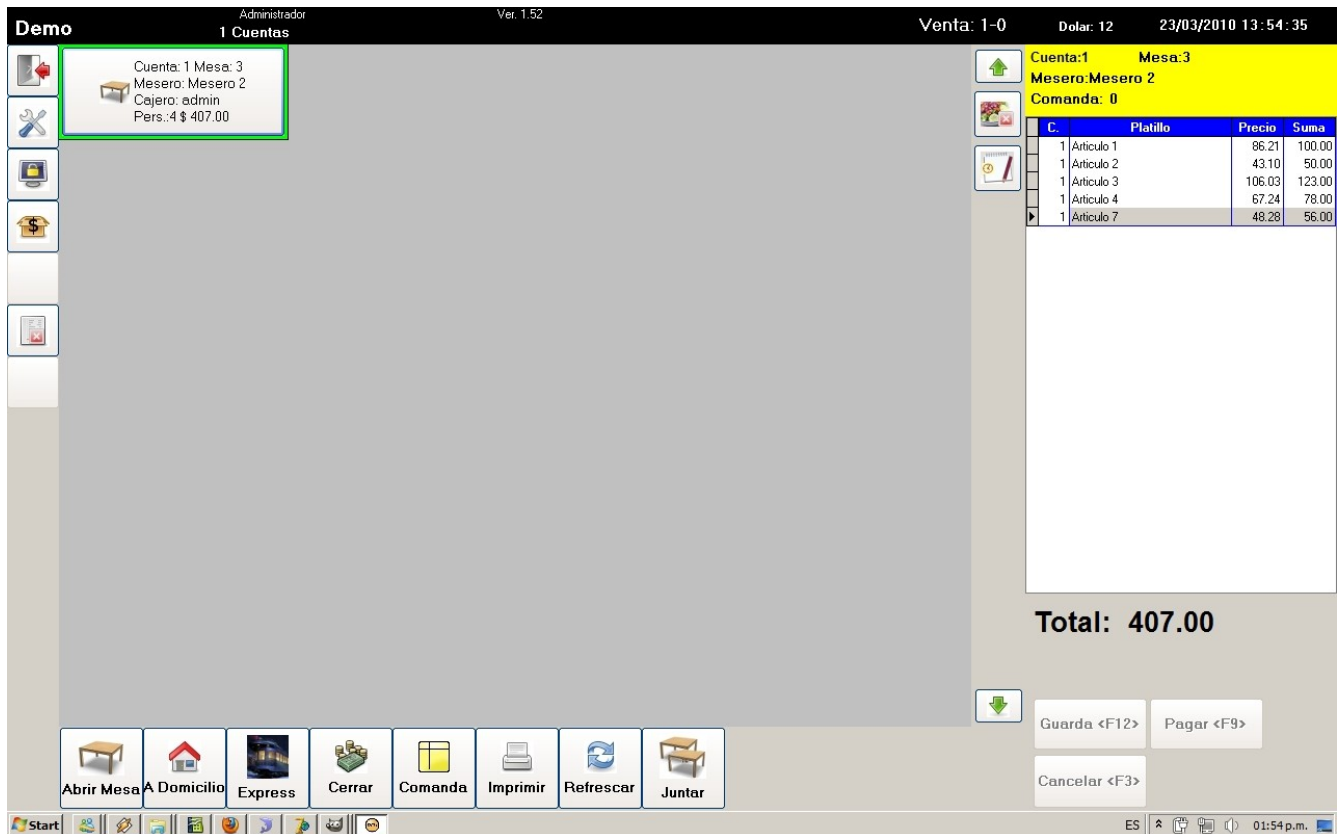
Demo
Administrador
1 Cuentas
Ver. 1.52
Venta: 1-0
Dolar: 12
23/03/2010 13:54:35

Cuenta: 1 Mesa: 3
Mesero: Mesero 2
Cajero: admin
Pers.:4 $ 407.00

Cuenta:1 Mesa:3
Mesero:Mesero 2
Comanda: 0

| C. | Platillo | Precio | Suma |
|---|---|---|---|
| 1 | Articulo 1 | 86.21 | 100.00 |
| 1 | Articulo 2 | 43.10 | 50.00 |
| 1 | Articulo 3 | 106.03 | 123.00 |
| 1 | Articulo 4 | 67.24 | 78.00 |
| 1 | Articulo 7 | 48.28 | 56.00 |

Total: 407.00

Guarda <F12>
Pagar <F9>
Cancelar <F3>

Abrir Mesa
A Domicilio
Express
Cerrar
Comanda
Imprimir
Refrescar
Juntar

Start
ES
01:54 p.m.